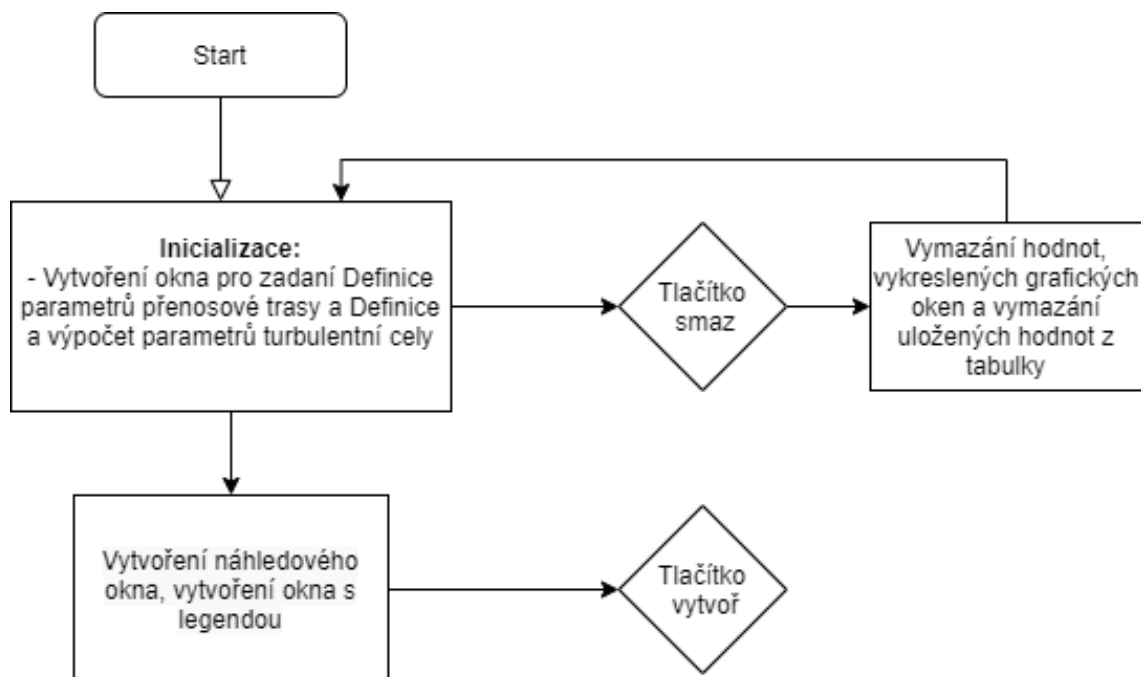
Start

**Inicializace:**
- Vytvoření okna pro zadaní Definice parametrů přenosové trasy a Definice a výpočet parametrů turbulentní cely

Tlačítko smaz

Vymazání hodnot, vykreslených grafických oken a vymazání uložených hodnot z tabulky

Vytvoření náhledového okna, vytvoření okna s legendou

Tlačítko vytvoř